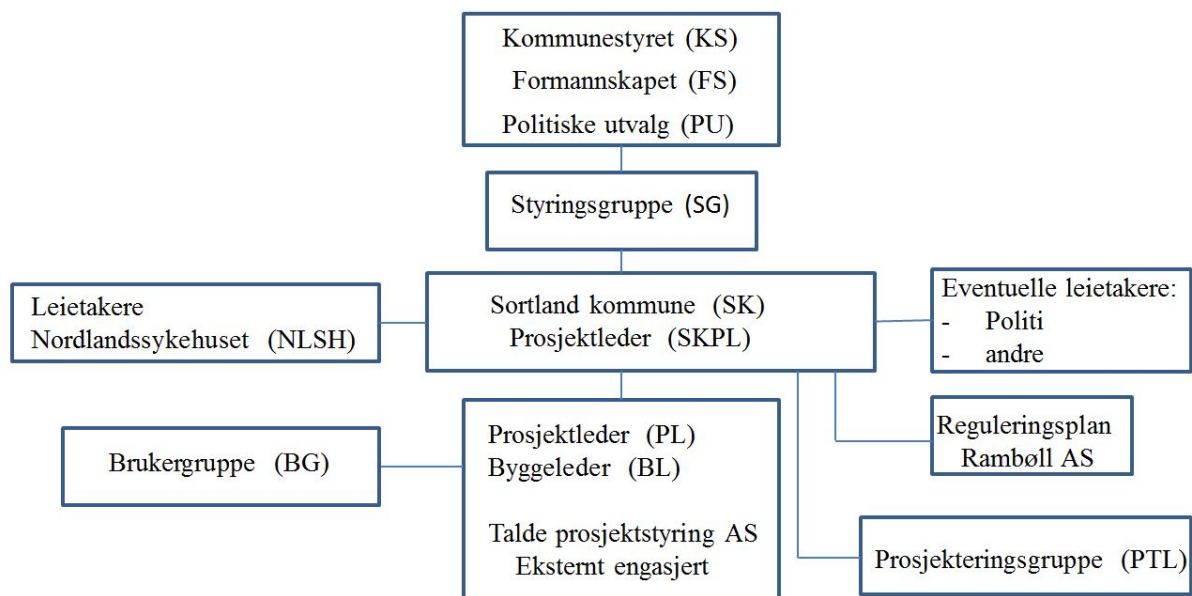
Kommunestyret (KS)
Formannskapet (FS)
Politiske utvalg (PU)

Styringsgruppe (SG)

Leietakere
Nordlandssykehuset (NLSH)

Sortland kommune (SK)
Prosjektleder (SKPL)

Eventuelle leietakere:
- Politi
- andre

Reguleringsplan
Rambøll AS

Brukergruppe (BG)

Prosjektleder (PL)
Byggeleder (BL)

Talde prosjektstyring AS
Eksternt engasjert

Prosjekteringsgruppe (PTL)